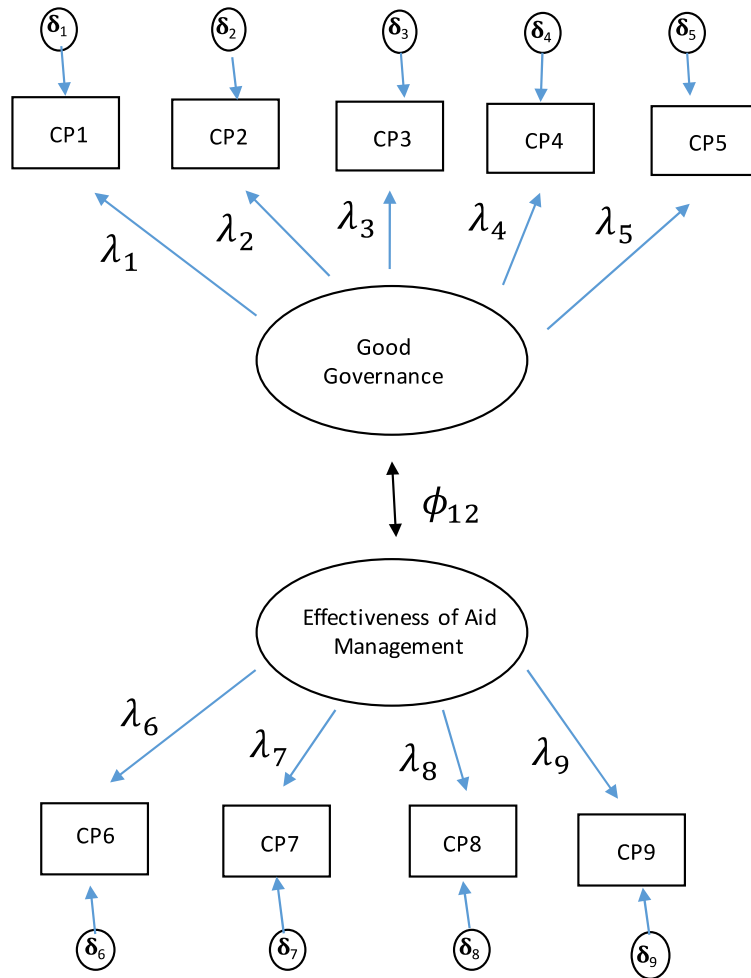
$\delta_1$ $\delta_2$ $\delta_3$ $\delta_4$ $\delta_5$

CP1 CP2 CP3 CP4 CP5

$\lambda_1$ $\lambda_2$ $\lambda_3$ $\lambda_4$ $\lambda_5$

Good Governance

$\phi_{12}$

Effectiveness of Aid Management

$\lambda_6$ $\lambda_7$ $\lambda_8$ $\lambda_9$

CP6 CP7 CP8 CP9

$\delta_6$ $\delta_7$ $\delta_8$ $\delta_9$